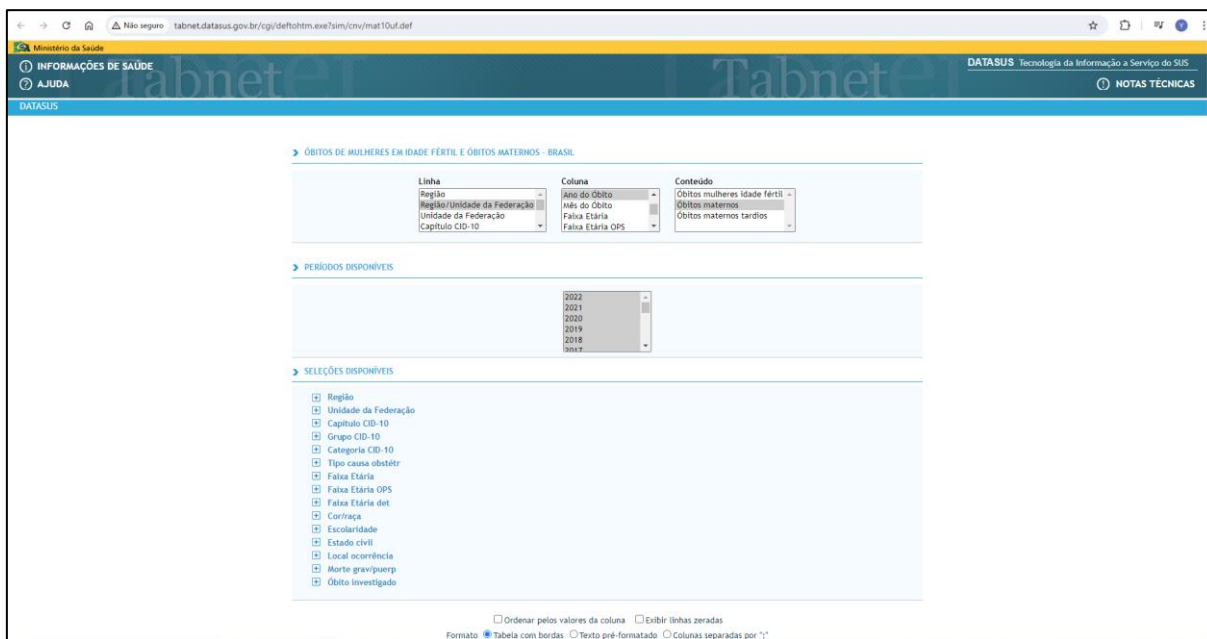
Não seguro tabnet.datasus.gov.br/cgi/deftohtm.exe?sim/cnv/mat10uf.def

Ministério da Saúde

INFORMAÇÕES DE SAÚDE

AJUDA

Tabnet

Tabnet

DATASUS Tecnologia da Informação a Serviço do SUS

NOTAS TÉCNICAS

DATASUS

ÓBITOS DE MULHERES EM IDADE FÉRTIL E ÓBITOS MATERNOS - BRASIL

Linha
Região
Região/Unidade da Federação
Unidade da Federação
Capítulo CID-10

Coluna
Ano do Óbito
Mês do Óbito
Faixa Etária
Faixa Etária OPS

Conteúdo
Óbitos mulheres idade fértil
Óbitos maternos
Óbitos maternos tardios

PERÍODOS DISPONÍVEIS

2022
2021
2020
2019
2018
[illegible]

SELEÇÕES DISPONÍVEIS

Região
Unidade da Federação
Capítulo CID-10
Grupo CID-10
Categoria CID-10
Tipo causa obstétr
Faixa Etária
Faixa Etária OPS
Faixa Etária det
Cor/raça
Escolaridade
Estado civil
Local ocorrência
Morte grav/puerp
Óbito investigado

Ordenar pelos valores da coluna Exibir linhas zeradas

Formato Tabela com bordas Texto pré-formatado Colunas separadas por ";"